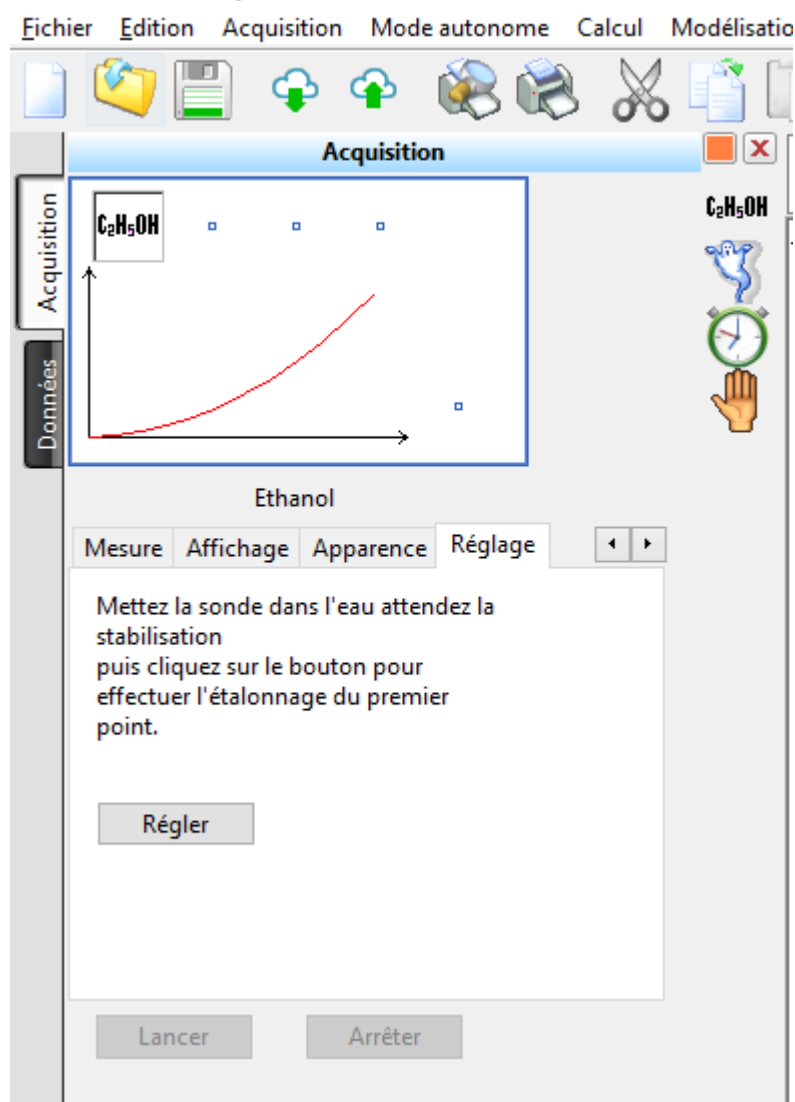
Fichier Edition Acquisition Mode autonome Calcul Modélisatio

Acquisition

Acquisition

Données

$C_2H_5OH$

$C_2H_5OH$

Ethanol

Mesure Affichage Apparence Réglage

Mettez la sonde dans l'eau attendez la stabilisation
puis cliquez sur le bouton pour effectuer l'étalonnage du premier point.

Régler

Lancer Arrêter